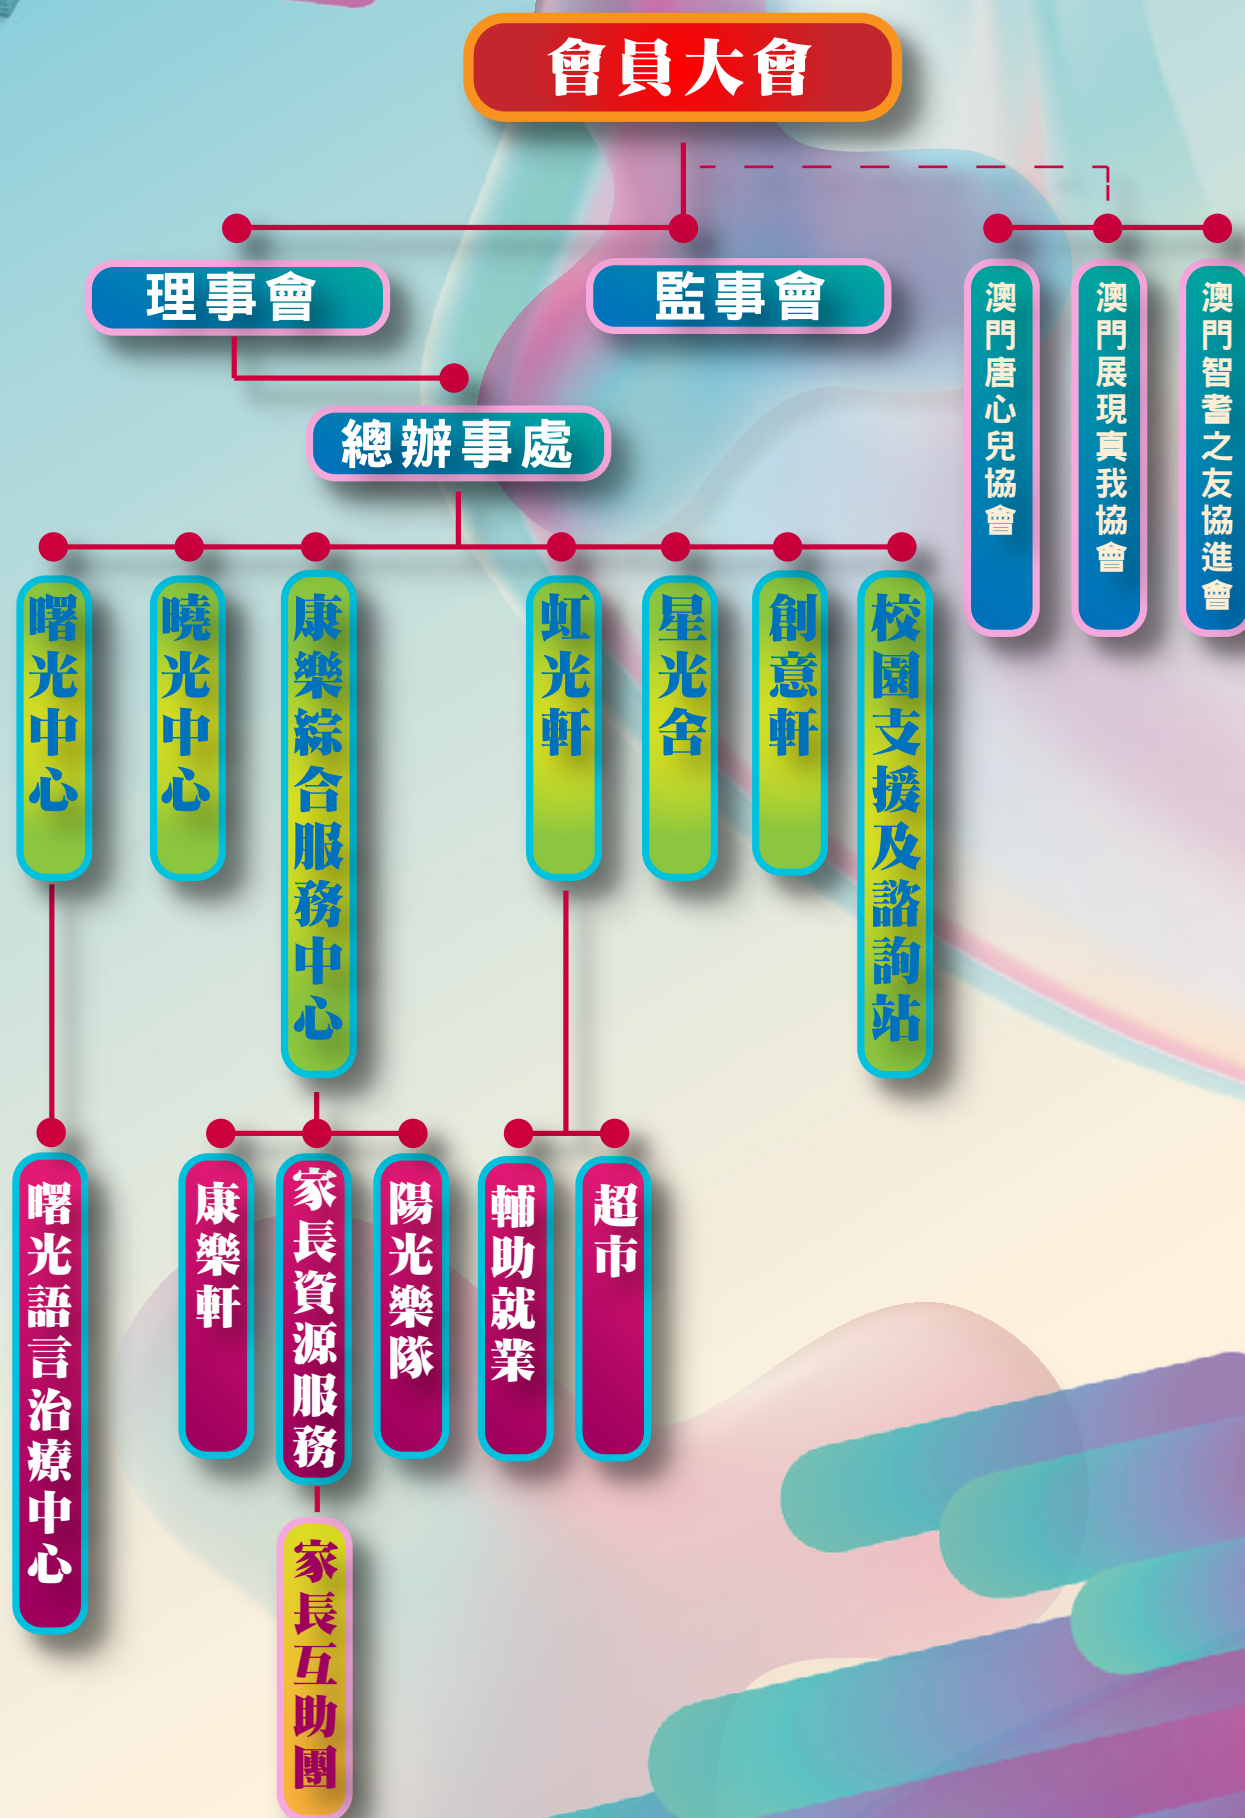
會員大會

理事會

監事會

澳門唐心兒協會

澳門展現真我協會

澳門智者之友協進會

總辦事處

曙光中心

曉光中心

康樂綜合服務中心

虹光軒

星光舍

創意軒

校園支援及諮詢站

曙光語言治療中心

康樂軒

家長資源服務

陽光樂隊

輔助就業

超市

家長互助團